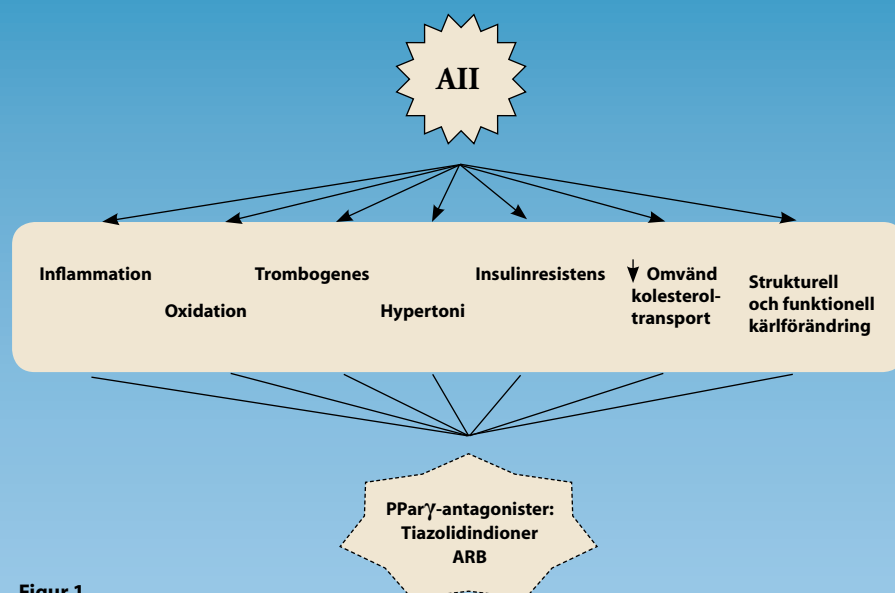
AII

Inflammation

Oxidation

Trombogenes

Hypertoni

Insulinresistens

↓ Omvänd kolesteroltransport

Strukturell och funktionell kärlförändring

PPar$\gamma$-antagonister: Tiazolidindioner ARB

Figur 1